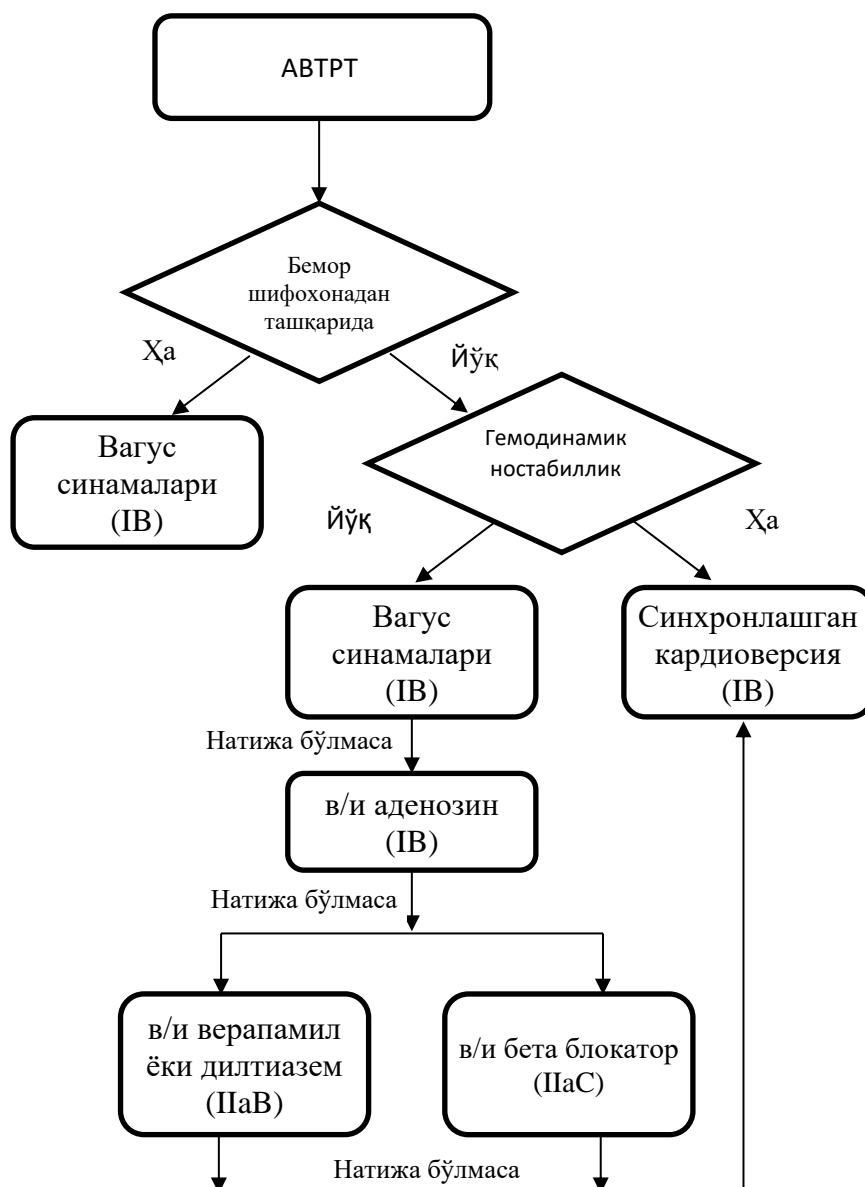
АВТРТ

Бемор шифохонадан ташқарида

Ҳа

Йўқ

Вагус синамалари (IB)

Гемодинамик ностабиллик

Йўқ

Ҳа

Вагус синамалари (IB)

Синхронлашган кардиоверсия (IB)

Натижа бўлмаса

в/и аденозин (IB)

Натижа бўлмаса

в/и верапамил ёки дилтиазем (IIaB)

в/и бета блокатор (IIaC)

Натижа бўлмаса